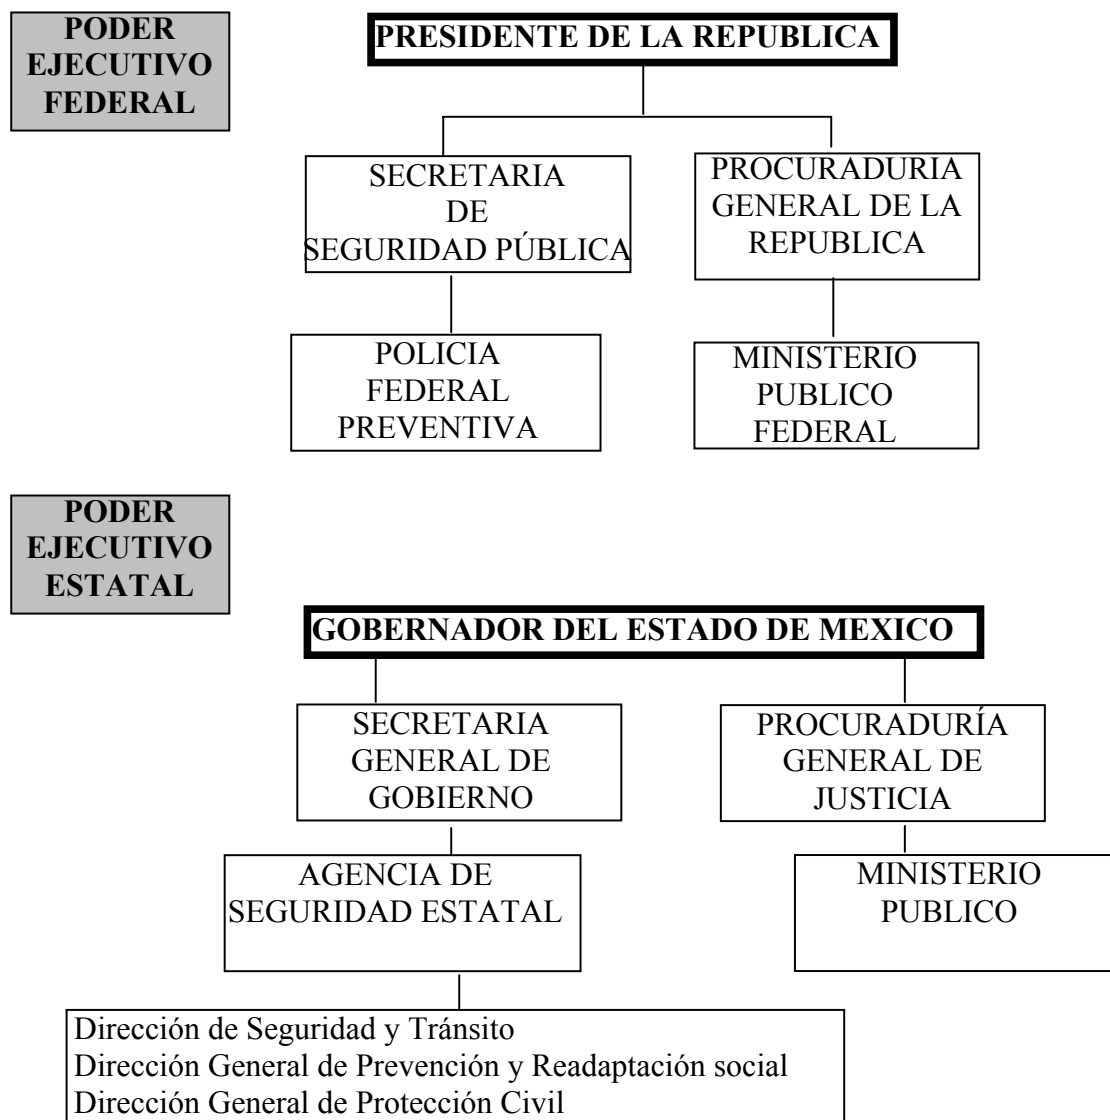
PODER EJECUTIVO FEDERAL

PRESIDENTE DE LA REPUBLICA

SECRETARIA DE SEGURIDAD PÚBLICA

PROCURADURIA GENERAL DE LA REPUBLICA

POLICIA FEDERAL PREVENTIVA

MINISTERIO PUBLICO FEDERAL

PODER EJECUTIVO ESTATAL

GOBERNADOR DEL ESTADO DE MEXICO

SECRETARIA GENERAL DE GOBIERNO

PROCURADURÍA GENERAL DE JUSTICIA

AGENCIA DE SEGURIDAD ESTATAL

MINISTERIO PUBLICO

Dirección de Seguridad y Tránsito
Dirección General de Prevención y Readaptación social
Dirección General de Protección Civil